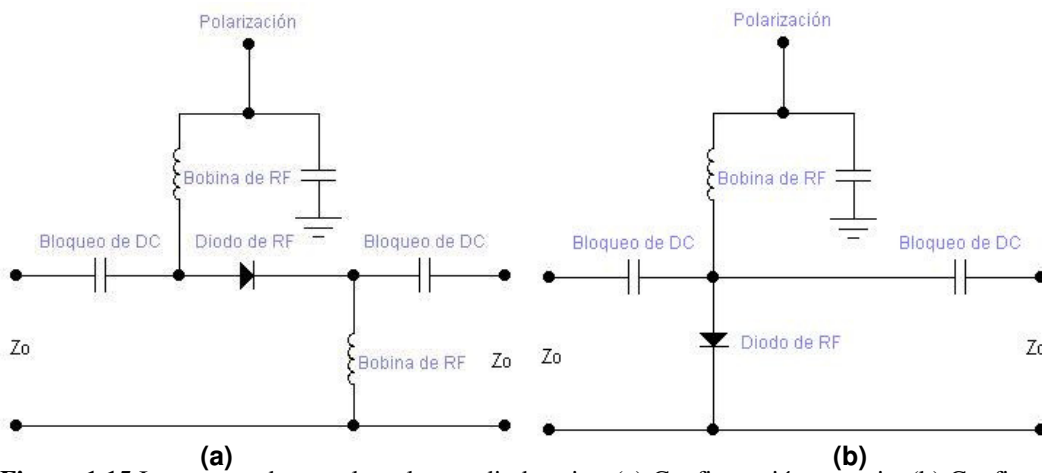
Polarización

Bobina de RF

Bloqueo de DC

Diodo de RF

Bloqueo de DC

Zo

Bobina de RF

Zo

(a)

Polarización

Bobina de RF

Bloqueo de DC

Bloqueo de DC

Zo

Diodo de RF

Zo

(b)

Figura 1.15 Interruptor elemental usando un diodo pin. (a) Configuración en serie. (b) Configu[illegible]